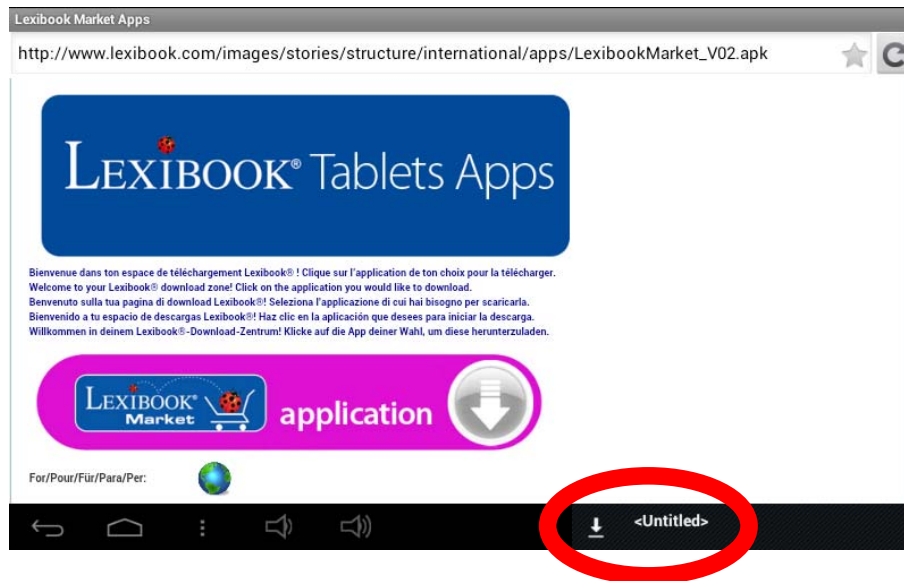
Lexibook Market Apps

http://www.lexibook.com/images/stories/structure/international/apps/LexibookMarket_V02.apk

LEXIBOOK® Tablets Apps

Bienvenue dans ton espace de téléchargement Lexibook® ! Clique sur l'application de ton choix pour la télécharger.
Welcome to your Lexibook® download zone! Click on the application you would like to download.
Benvenuto sulla tua pagina di download Lexibook®! Seleziona l'applicazione di cui hai bisogno per scaricarla.
Bienvenido a tu espacio de descargas Lexibook®! Haz clic en la aplicación que desees para iniciar la descarga.
Willkommen in deinem Lexibook®-Download-Zentrum! Klicke auf die App deiner Wahl, um diese herunterzuladen.

LEXIBOOK® Market application

For/Pour/Für/Para/Per:

<Untitled>